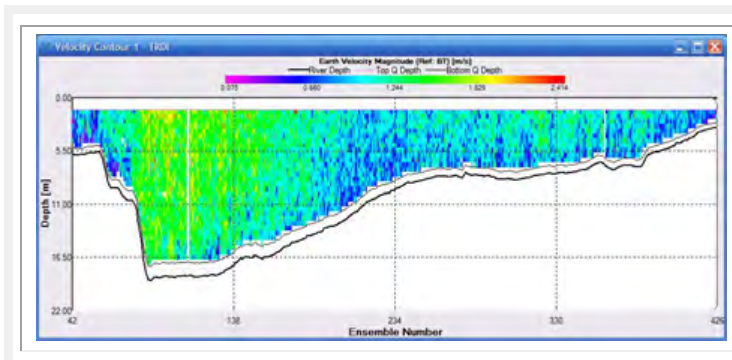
Velocity Contour 1 - TRDI

Earth Velocity Magnitude (Ref: BT) [m/s]

River Depth — Top Q Depth — Bottom Q Depth

0.075 0.660 1.244 1.829 2.414

0.00

5.50

11.00

16.50

22.00

Depth [m]

42 138 234 330 426

Ensemble Number